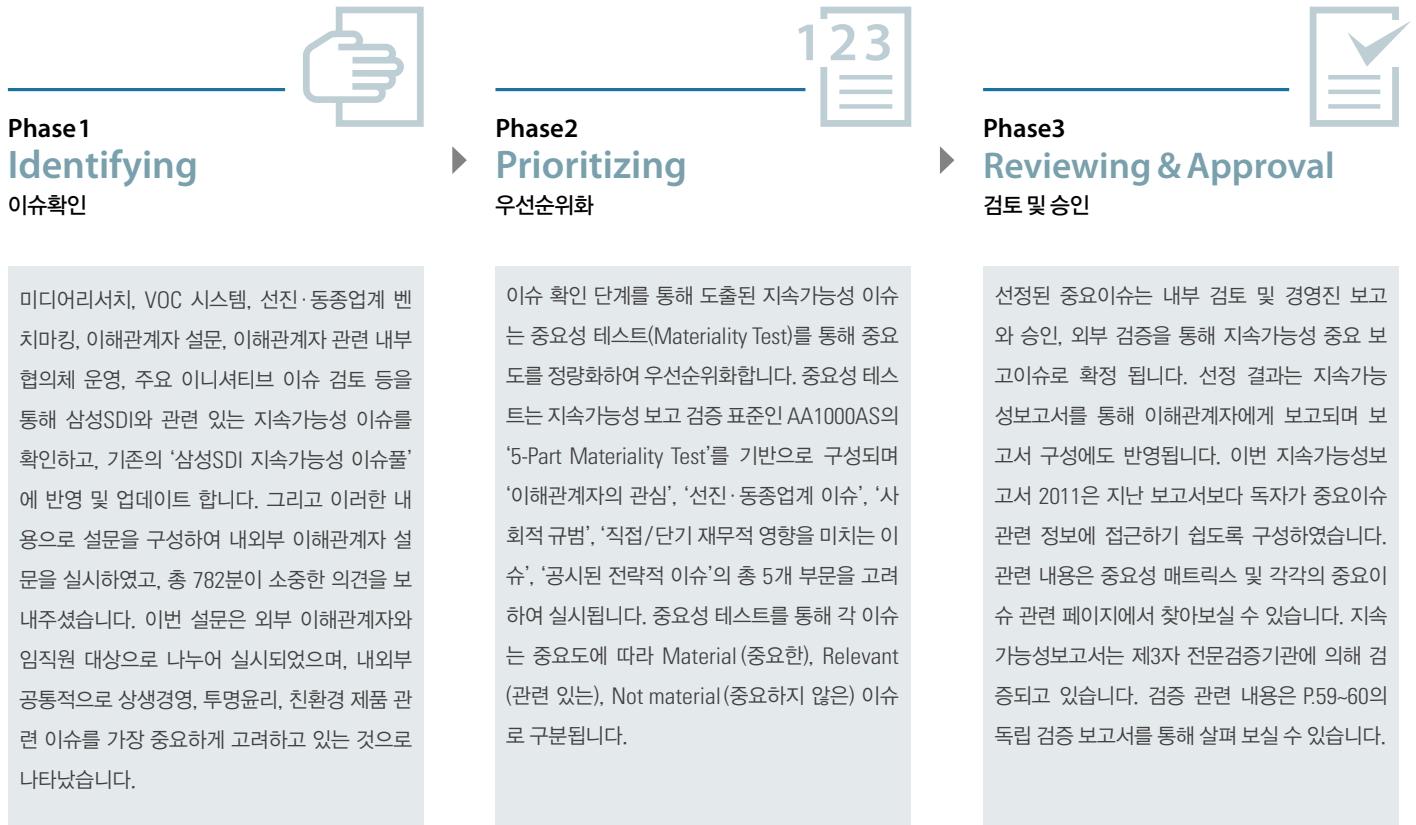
Phase1
Identifying
이슈확인

미디어리서치, VOC 시스템, 선진·동종업계 벤치마킹, 이해관계자 설문, 이해관계자 관련 내부 협의체 운영, 주요 이니셔티브 이슈 검토 등을 통해 삼성SDI와 관련 있는 지속가능성 이슈를 확인하고, 기존의 '삼성SDI 지속가능성 이슈풀'에 반영 및 업데이트 합니다. 그리고 이러한 내용으로 설문을 구성하여 내외부 이해관계자 설문을 실시하였고, 총 782분이 소중한 의견을 보내주셨습니다. 이번 설문은 외부 이해관계자와 임직원 대상으로 나누어 실시되었으며, 내외부 공통적으로 상생경영, 투명윤리, 친환경 제품 관련 이슈를 가장 중요하게 고려하고 있는 것으로 나타났습니다.

123

Phase2
Prioritizing
우선순위화

이슈 확인 단계를 통해 도출된 지속가능성 이슈는 중요성 테스트(Materiality Test)를 통해 중요도를 정량화하여 우선순위화합니다. 중요성 테스트는 지속가능성 보고 검증 표준인 AA1000AS의 '5-Part Materiality Test'를 기반으로 구성되며 '이해관계자의 관심', '선진·동종업계 이슈', '사회적 규범', '직접/단기 재무적 영향을 미치는 이슈', '공시된 전략적 이슈'의 총 5개 부문을 고려하여 실시됩니다. 중요성 테스트를 통해 각 이슈는 중요도에 따라 Material(중요한), Relevant(관련 있는), Not material(중요하지 않은) 이슈로 구분됩니다.

Phase3
Reviewing & Approval
검토 및 승인

선정된 중요이슈는 내부 검토 및 경영진 보고와 승인, 외부 검증을 통해 지속가능성 중요 보고이슈로 확정 됩니다. 선정 결과는 지속가능성보고서를 통해 이해관계자에게 보고되며 보고서 구성에도 반영됩니다. 이번 지속가능성보고서 2011은 지난 보고서보다 독자가 중요이슈 관련 정보에 접근하기 쉽도록 구성하였습니다. 관련 내용은 중요성 매트릭스 및 각각의 중요이슈 관련 페이지에서 찾아보실 수 있습니다. 지속가능성보고서는 제3자 전문검증기관에 의해 검증되고 있습니다. 검증 관련 내용은 P.59~60의 독립 검증 보고서를 통해 살펴 보실 수 있습니다.